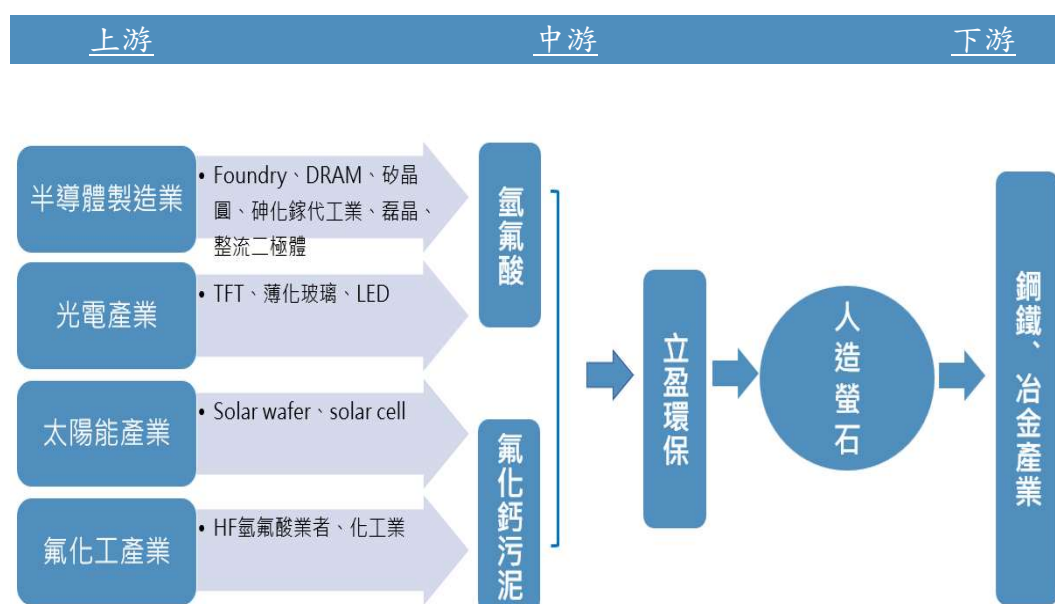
上游 中游 下游

半導體製造業
• Foundry、DRAM、矽晶圓、砷化鎵代工業、磊晶、整流二極體

光電產業
• TFT、薄化玻璃、LED

太陽能產業
• Solar wafer、solar cell

氟化工產業
• HF氫氟酸業者、化工業

氫氟酸

氟化鈣污泥

立盈環保

人造螢石

鋼鐵、冶金產業